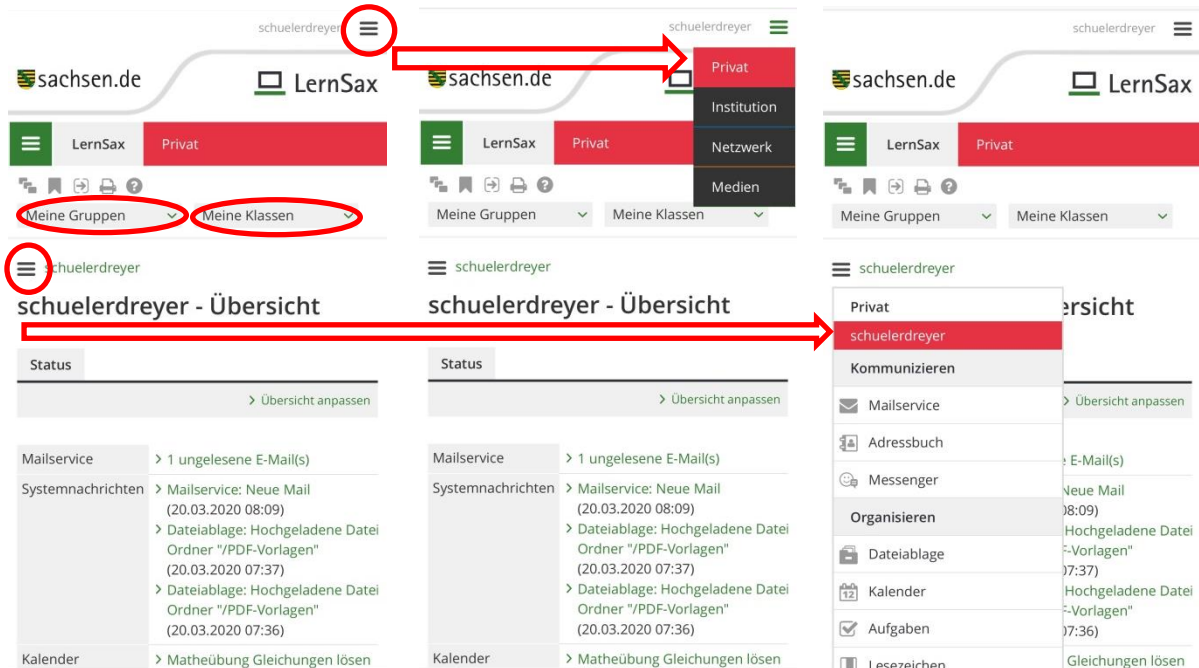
schuelerdreyer

sachsen.de

LernSax

LernSax

Privat

Meine Gruppen

Meine Klassen

schuelerdreyer

schuelerdreyer - Übersicht

Status

> Übersicht anpassen

| | |
|---|---|
| Mailservice | > 1 ungelesene E-Mail(s) |
| Systemnachrichten | > Mailservice: Neue Mail (20.03.2020 08:09) > Dateiablage: Hochgeladene Datei Ordner "/PDF-Vorlagen" (20.03.2020 07:37) > Dateiablage: Hochgeladene Datei Ordner "/PDF-Vorlagen" (20.03.2020 07:36) |
| Kalender | > Matheübung Gleichungen lösen |

schuelerdreyer

Privat

Institution

Netzwerk

Medien

sachsen.de

LernSax

Privat

Meine Gruppen

Meine Klassen

schuelerdreyer

schuelerdreyer - Übersicht

Status

> Übersicht anpassen

| | |
|---|---|
| Mailservice | > 1 ungelesene E-Mail(s) |
| Systemnachrichten | > Mailservice: Neue Mail (20.03.2020 08:09) > Dateiablage: Hochgeladene Datei Ordner "/PDF-Vorlagen" (20.03.2020 07:37) > Dateiablage: Hochgeladene Datei Ordner "/PDF-Vorlagen" (20.03.2020 07:36) |
| Kalender | > Matheübung Gleichungen lösen |

schuelerdreyer

sachsen.de

LernSax

LernSax

Privat

Meine Gruppen

Meine Klassen

schuelerdreyer

Privat

schuelerdreyer

Kommunizieren

Mailservice

Adressbuch

Messenger

Organisieren

Dateiablage

Kalender

Aufgaben

Lesezeichen

ersicht

> Übersicht anpassen

E-Mail(s)

Neue Mail

08:09)

Hochgeladene Datei

-Vorlagen"

07:37)

Hochgeladene Datei

-Vorlagen"

07:36)

Gleichungen lösen